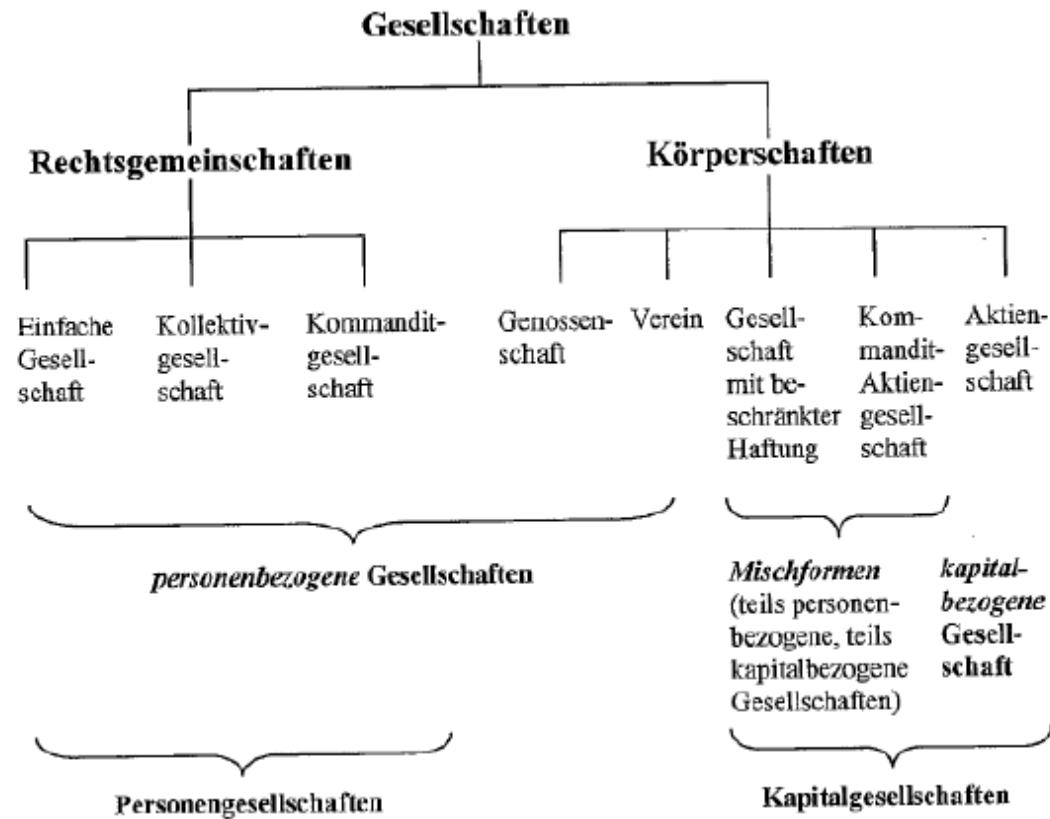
Gesellschaften

Rechtsgemeinschaften

Körperschaften

Einfache Gesellschaft

Kollektivgesellschaft

Kommanditgesellschaft

Genossenschaft

Verein

Gesellschaft mit beschränkter Haftung

Kommandit-Aktiengesellschaft

Aktiengesellschaft

*personenbezogene* **Gesellschaften**

***Mischformen***
(teils personenbezogene, teils kapitalbezogene Gesellschaften)

***kapitalbezogene*** **Gesellschaft**

**Personengesellschaften**

**Kapitalgesellschaften**